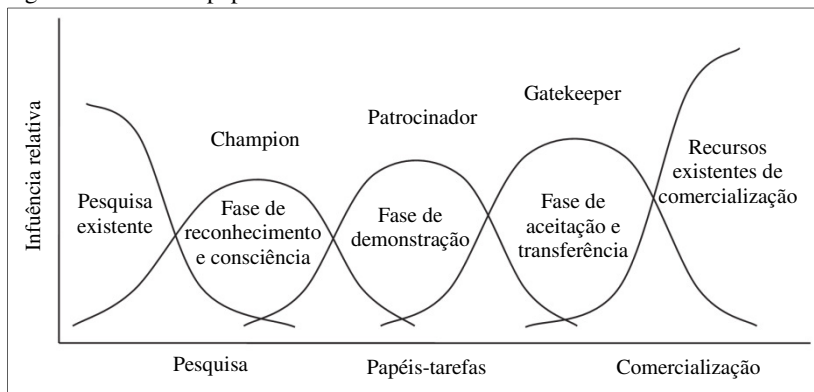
Influência relativa

Champion

Patrocinador

Gatekeeper

Pesquisa existente

Fase de reconhecimento e consciência

Fase de demonstração

Fase de aceitação e transferência

Recursos existentes de comercialização

Pesquisa

Papéis-tarefas

Comercialização